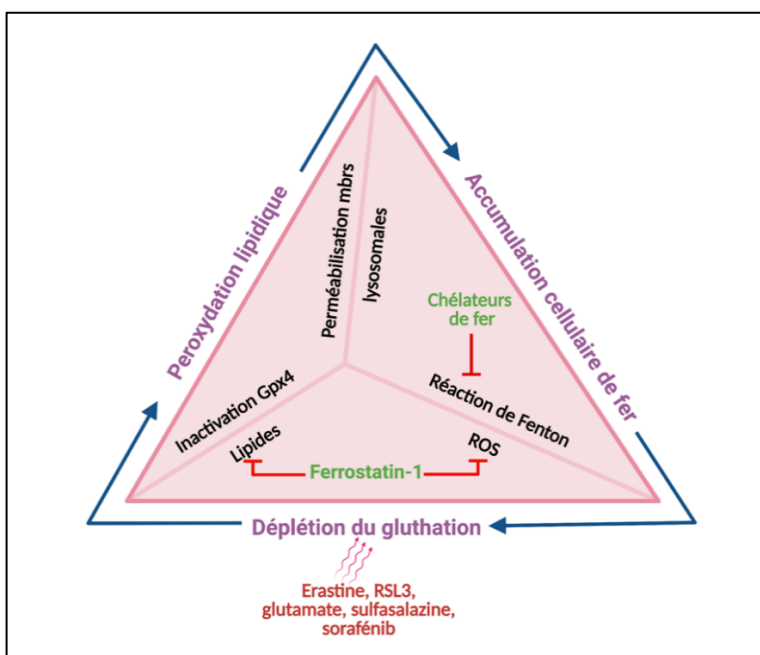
Peroxydation lipidique

Accumulation cellulaire de fer

Perméabilisation mbrs lysosomales

Chélateurs de fer

Réaction de Fenton

Inactivation Gpx4

Lipides

ROS

Ferrostatin-1

Déplétion du gluthation

Erastine, RSL3, glutamate, sulfasalazine, sorafénib